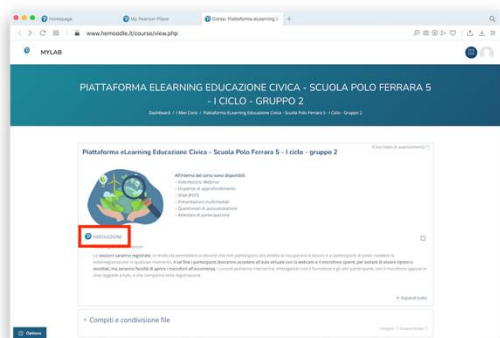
Homepage | My Pearson Place | Corso: Piattaforma eLearning Ed... | +

www.hemoodle.it/course/view.php

MYLAB

PIATTAFORMA ELEARNING EDUCAZIONE CIVICA - SCUOLA POLO FERRARA 5 - I CICLO - GRUPPO 2

Dashboard / I Miei Corsi / Piattaforma eLearning Educazione Civica - Scuola Polo Ferrara 5 - I Ciclo - Gruppo 2

Piattaforma eLearning Educazione Civica - Scuola Polo Ferrara 5 - I ciclo - gruppo 2

Il tuo stato di avanzamento

All'interno del corso sono disponibili:
– Videolezioni Webinar
– Dispense di approfondimento
– Slide (PDF)
– Presentazioni multimediali
– Questionari di autovalutazione
– Attestato di partecipazione

ISCRIZIONE

Le sessioni saranno registrate. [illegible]

Espandi tutto

Compiti e condivisione file

Options